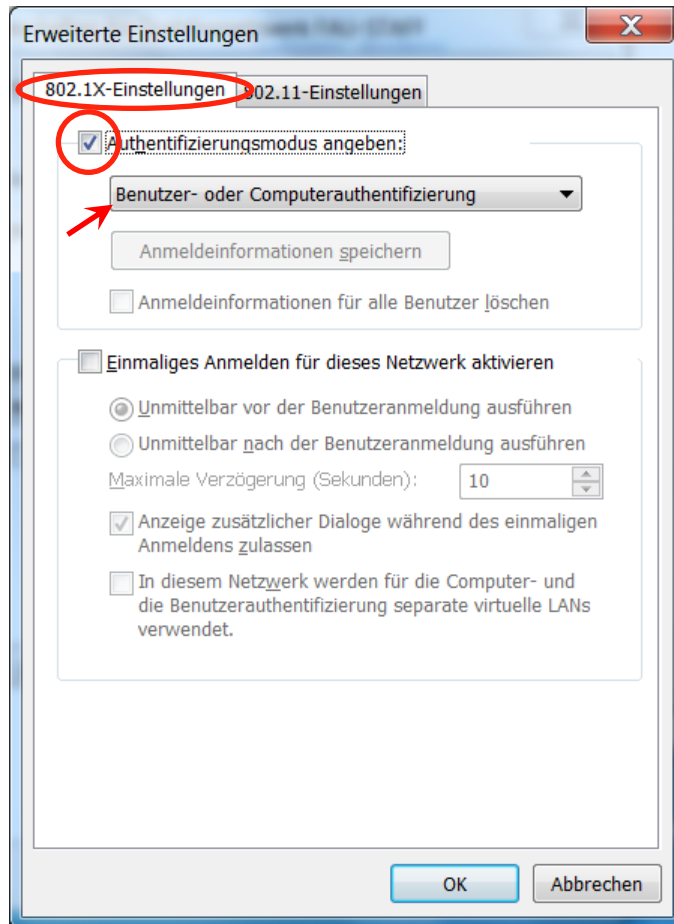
Erweiterte Einstellungen

802.1X-Einstellungen
802.11-Einstellungen

Authentifizierungsmodus angeben:

Benutzer- oder Computerauthentifizierung

Anmeldeinformationen speichern

Anmeldeinformationen für alle Benutzer löschen

Einmaliges Anmelden für dieses Netzwerk aktivieren

Unmittelbar vor der Benutzeranmeldung ausführen

Unmittelbar nach der Benutzeranmeldung ausführen

Maximale Verzögerung (Sekunden): 10

Anzeige zusätzlicher Dialoge während des einmaligen Anmeldens zulassen

In diesem Netzwerk werden für die Computer- und die Benutzerauthentifizierung separate virtuelle LANs verwendet.

OK
Abbrechen